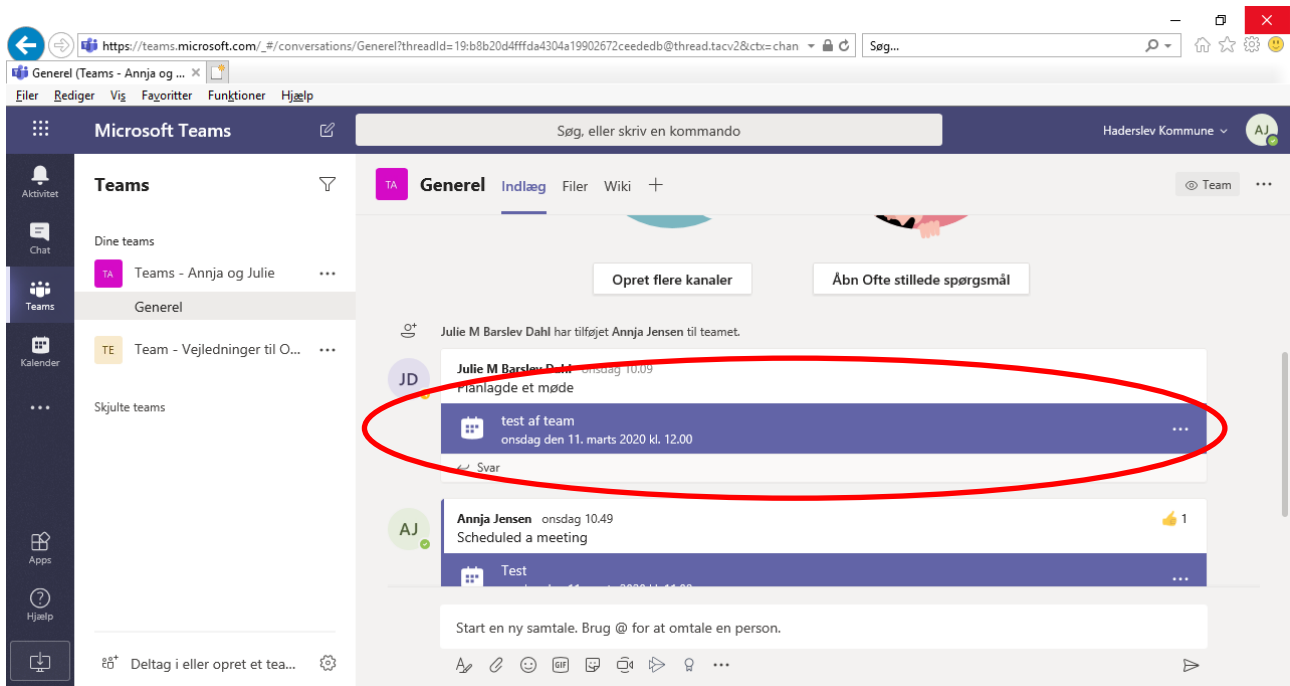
https://teams.microsoft.com/_#/conversations/Generel?threadId=19:b8b20d4fffda4304a19902672ceededb@thread.tacv2&ctx=chan

Søg...

Generel (Teams - Annja og ...

Filer Rediger Vis Favoritter Funktioner Hjælp

Microsoft Teams

Søg, eller skriv en kommando

Haderslev Kommune

AJ

Aktivitet

Chat

Teams

Kalender

...

Apps

Hjælp

Teams

Dine teams

TA Teams - Annja og Julie ...

Generel

TE Team - Vejledninger til O... ...

Skjulte teams

Deltag i eller opret et tea...

TA Generel Indlæg Filer Wiki +

Team ...

Opret flere kanaler

Åbn Ofte stillede spørgsmål

Julie M Barslev Dahl har tilføjet Annja Jensen til teamet.

JD

Julie M Barslev Dahl onsdag 10.09
Planlagde et møde

test af team
onsdag den 11. marts 2020 kl. 12.00

...

Svar

AJ

Annja Jensen onsdag 10.49
Scheduled a meeting

1

Test

...

Start en ny samtale. Brug @ for at omtale en person.